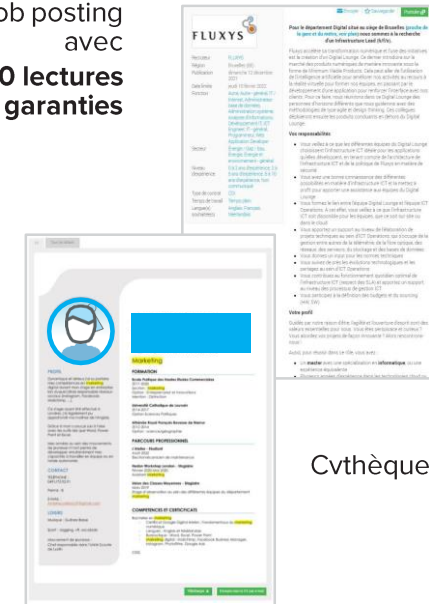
ob posting avec
0 lectures garanties

FLUXYS

Pour le département Digital situé au siège de Bruxelles (proche de la gare et du métro, voir plan) nous sommes à la recherche d'un Infrastructure Lead (M/F/x).

Vos responsabilités

Votre profil

Marketing

FORMATION

PARCOURS PROFESSIONNEL

COMPÉTENCES ET CERTIFICATS

PROFIL

CONTACT

LOISIRS

Cvthèque